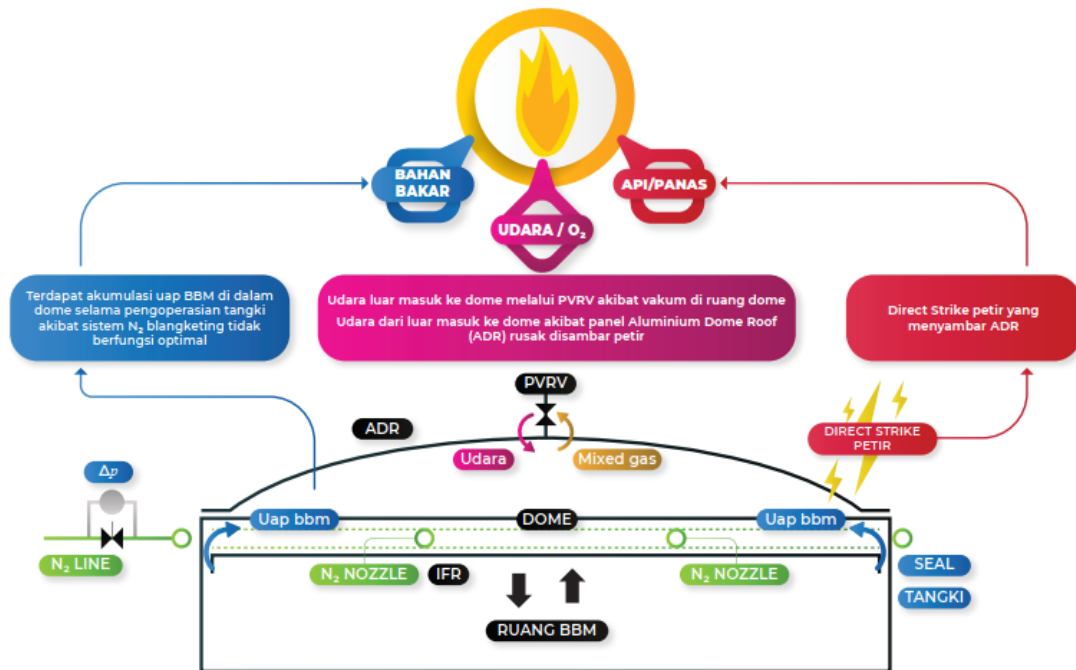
BAHAN BAKAR

UDARA / $O_2$

API/PANAS

Terdapat akumulasi uap BBM di dalam dome selama pengoperasian tangki akibat sistem $N_2$ blangketing tidak berfungsi optimal

Udara luar masuk ke dome melalui PVRV akibat vakum di ruang dome
Udara dari luar masuk ke dome akibat panel Aluminium Dome Roof (ADR) rusak disambar petir

Direct Strike petir yang menyambar ADR

PVRV

ADR

Udara

Mixed gas

DIRECT STRIKE PETIR

$\Delta p$

Uap bbm

DOME

Uap bbm

$N_2$ LINE

$N_2$ NOZZLE

IFR

$N_2$ NOZZLE

SEAL

TANGKI

RUANG BBM